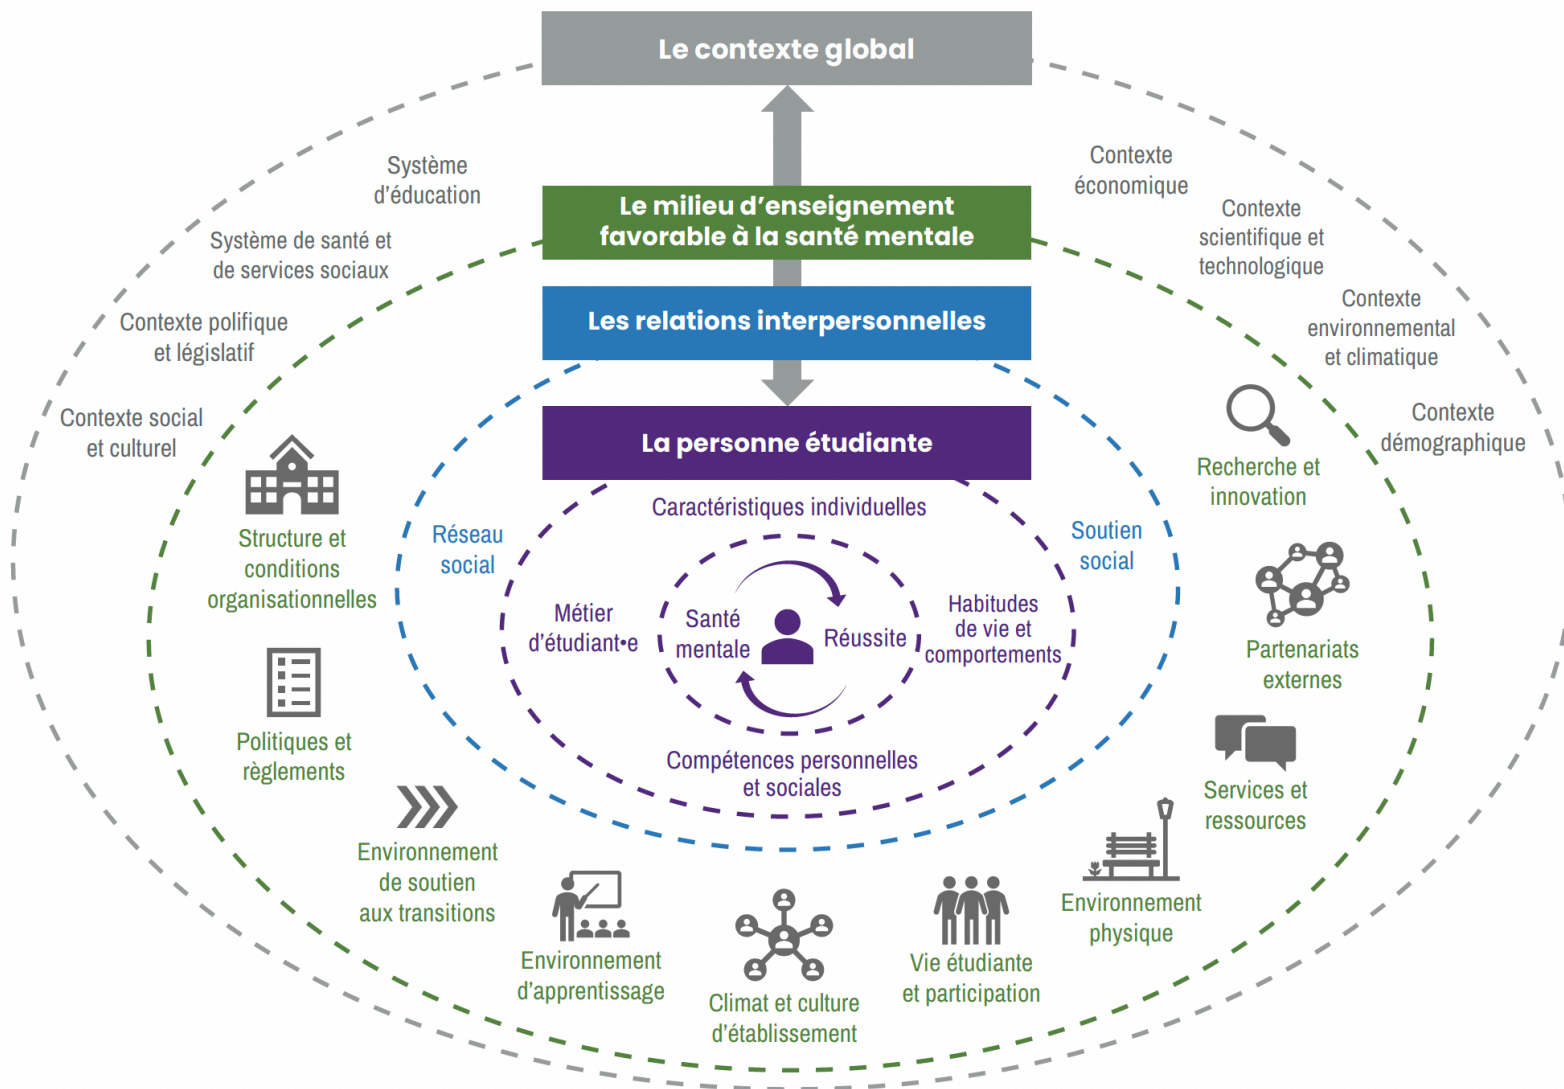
Le contexte global

Système d'éducation

Système de santé et de services sociaux

Contexte polifique et législatif

Contexte social et culturel

Contexte économique

Contexte scientifique et technologique

Contexte environnemental et climatique

Contexte démographique

Le milieu d'enseignement favorable à la santé mentale

Les relations interpersonnelles

La personne étudiante

Structure et conditions organisationnelles

Politiques et règlements

Environnement de soutien aux transitions

Environnement d'apprentissage

Climat et culture d'établissement

Vie étudiante et participation

Environnement physique

Services et ressources

Partenariats externes

Recherche et innovation

Réseau social

Soutien social

Caractéristiques individuelles

Métier d'étudiant•e

Santé mentale

Réussite

Habitudes de vie et comportements

Compétences personnelles et sociales